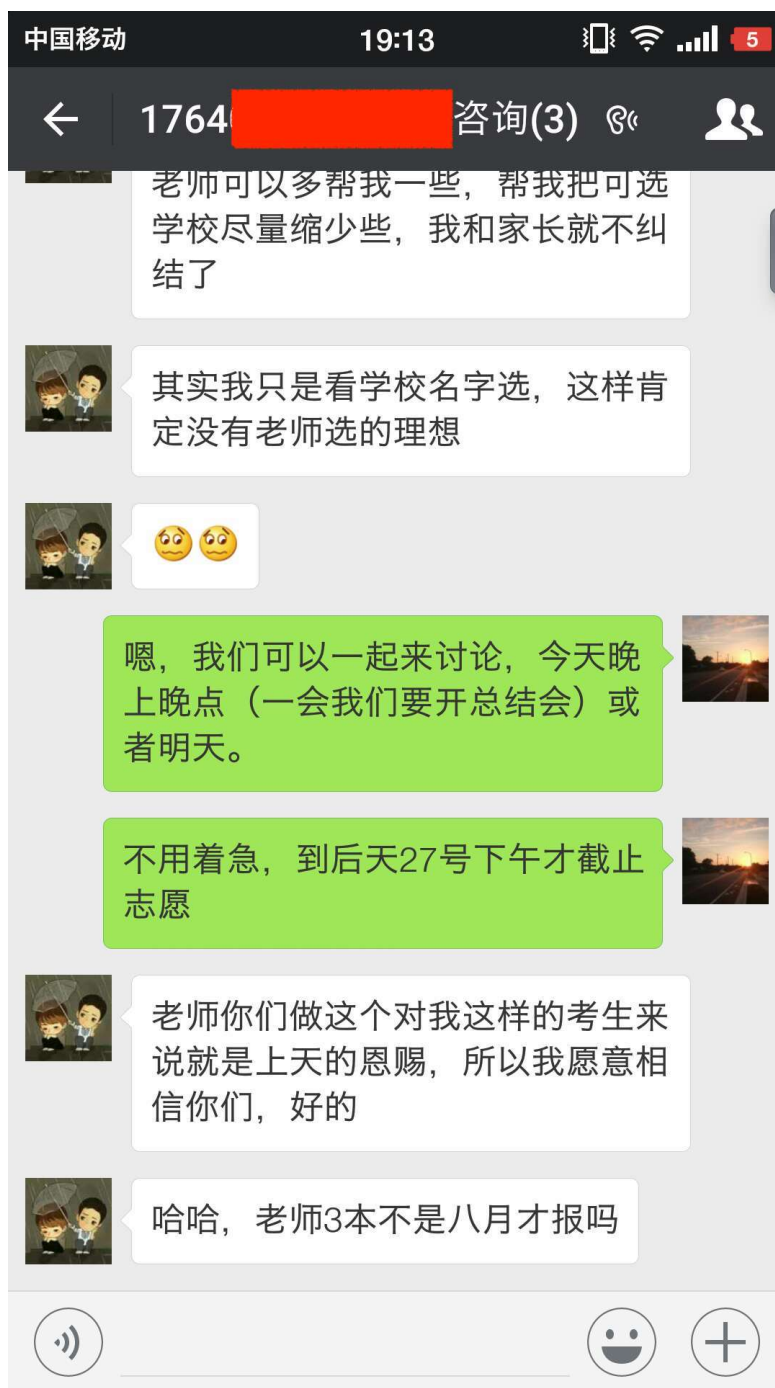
中国移动 19:13 5

1764 咨询(3)

老师可以多帮我一些，帮我把可选学校尽量缩少些，我和家长就不纠结了

其实我只是看学校名字选，这样肯定没有老师选的理想

嗯，我们可以一起来讨论，今天晚上晚点（一会我们要开总结会）或者明天。

不用着急，到后天27号下午才截止志愿

老师你们做这个对我这样的考生来说就是上天的恩赐，所以我愿意相信你们，好的

哈哈，老师3本不是八月才报吗